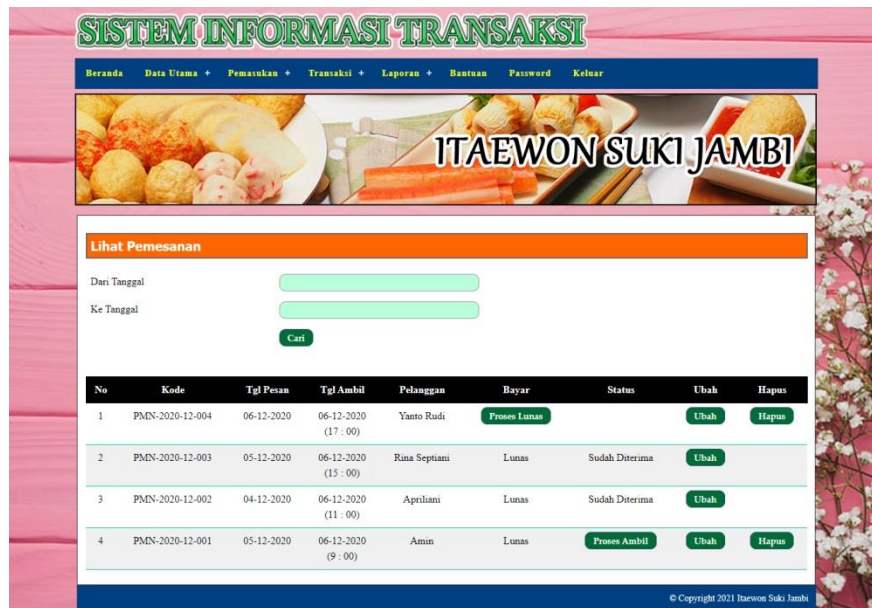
SISTEM INFORMASI TRANSAKSI

Beranda Data Utama + Pemasukan + Transaksi + Laporan + Bantuan Password Keluar

ITAEWON SUKI JAMBI

Lihat Pemesanan

Dari Tanggal

Ke Tanggal

Cari

| No | Kode | Tgl Pesan | Tgl Ambil | Pelanggan | Bayar | Status | Ubah | Hapus |
|---|---|---|---|---|---|---|---|---|
| 1 | PMN-2020-12-004 | 06-12-2020 | 06-12-2020 (17 : 00) | Yanto Rudi | Proses Lunas | | Ubah | Hapus |
| 2 | PMN-2020-12-003 | 05-12-2020 | 06-12-2020 (15 : 00) | Rina Septiani | Lunas | Sudah Diterima | Ubah | |
| 3 | PMN-2020-12-002 | 04-12-2020 | 06-12-2020 (11 : 00) | Apriliani | Lunas | Sudah Diterima | Ubah | |
| 4 | PMN-2020-12-001 | 05-12-2020 | 06-12-2020 (9 : 00) | Amin | Lunas | Proses Ambil | Ubah | Hapus |

© Copyright 2021 Itaewon Suki Jambi